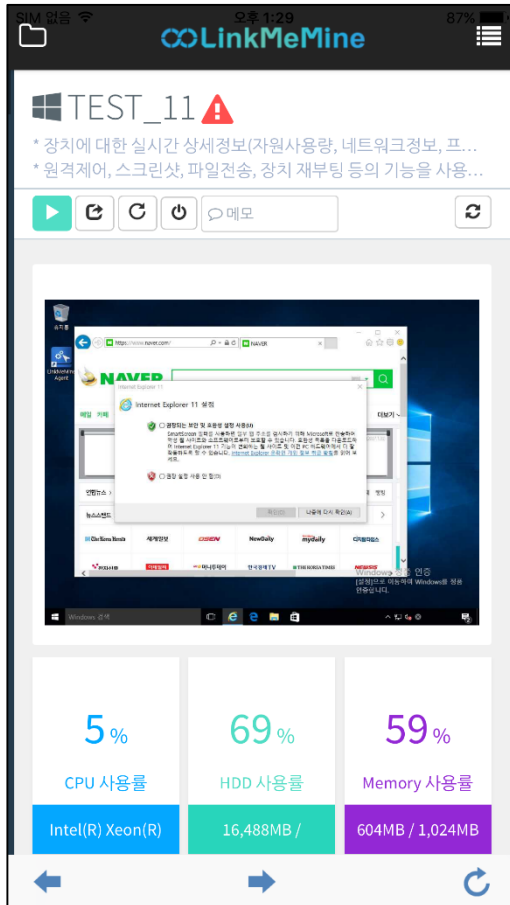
SIM 없음 오후 1:29 87%

LinkMeMine

TEST_11

* 장치에 대한 실시간 상세정보(자원사용량, 네트워크정보, 프...
* 원격제어, 스크린샷, 파일전송, 장치 재부팅 등의 기능을 사용...

메모

휴지통

LinkMeMine Agent

https://www.naver.com/

NAVER

Internet Explorer 11

Internet Explorer 11 설정

권장되는 보안 및 호환성 설정 사용(R)

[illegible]

권장 설정 사용 안 함(D)

확인(O)

나중에 다시 확인(A)

뉴스스탠드

세계일보

NewDaily

mydaily

Windows 정품 인증

[설정]으로 이동하여 Windows를 정품 인증합니다.

Windows 검색

5 %

CPU 사용률

Intel(R) Xeon(R)

69 %

HDD 사용률

16,488MB /

59 %

Memory 사용률

604MB / 1,024MB